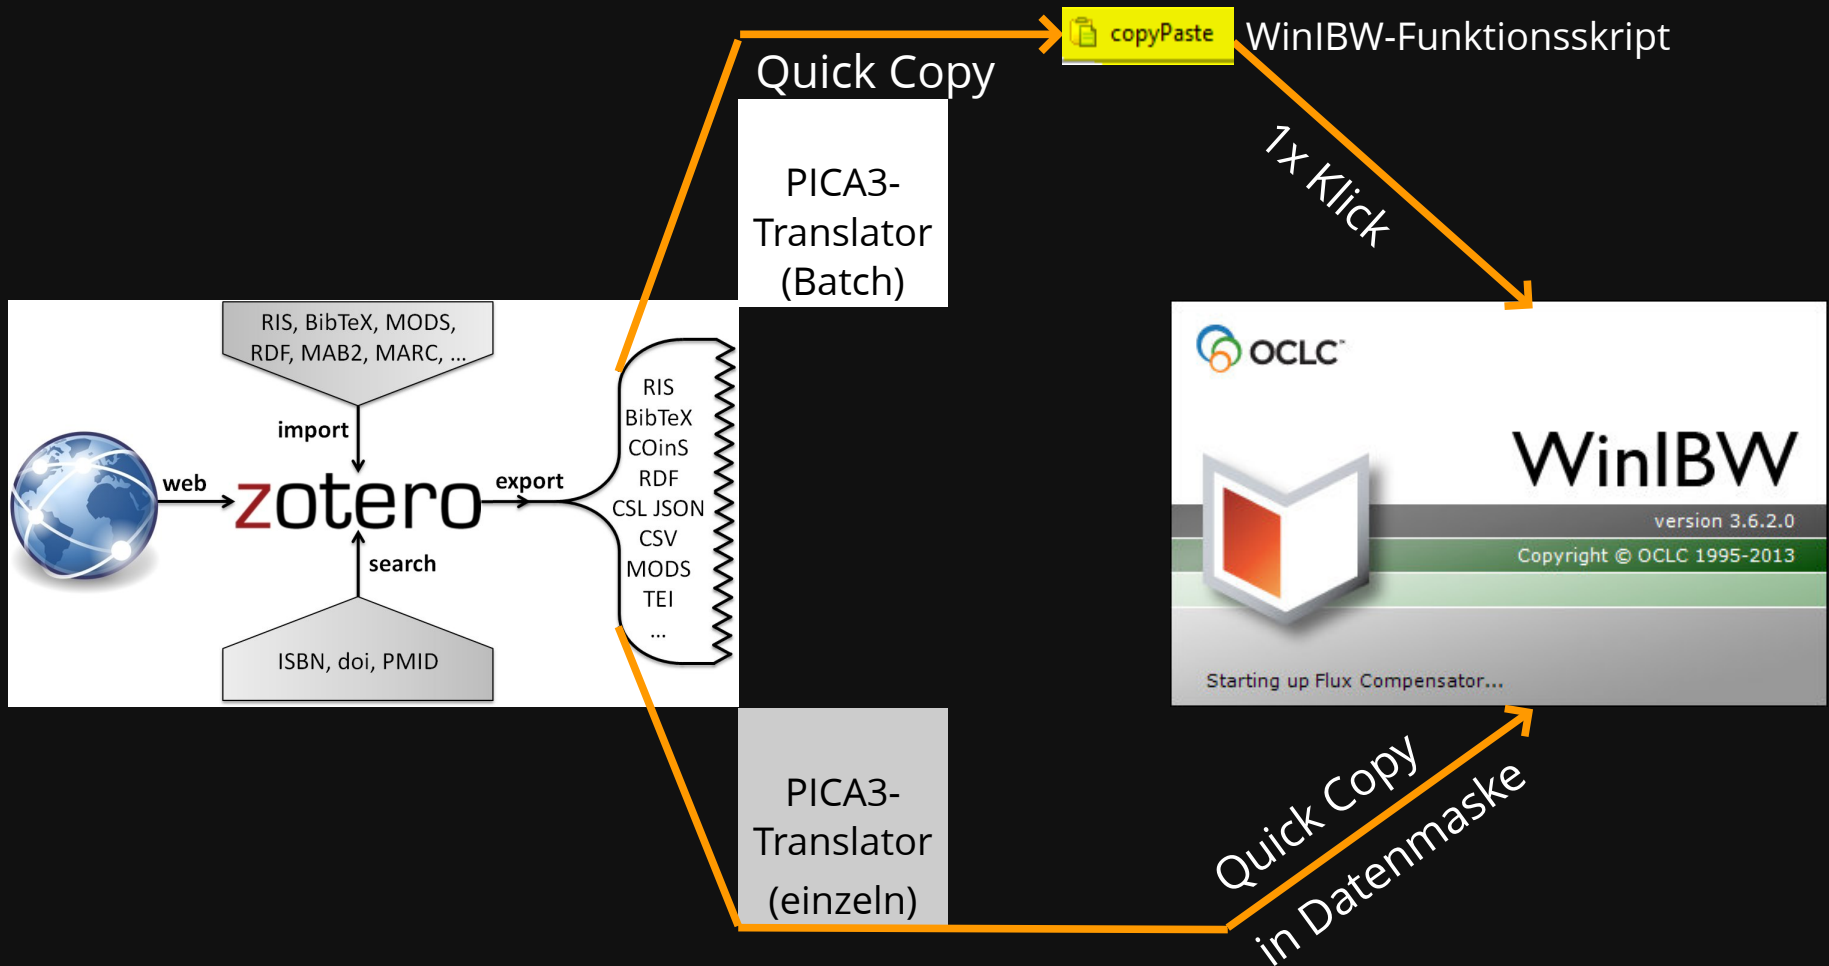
copyPaste WinIBW-Funktionsskript

Quick Copy

PICA3-Translator (Batch)

1x Klick

RIS, BibTeX, MODS, RDF, MAB2, MARC, ...

import

web

zotero

export

search

ISBN, doi, PMID

RIS
BibTeX
COinS
RDF
CSL JSON
CSV
MODS
TEI
...

OCLC

WinIBW

version 3.6.2.0

Copyright © OCLC 1995-2013

Starting up Flux Compensator...

PICA3-Translator (einzeln)

Quick Copy in Datenmaske